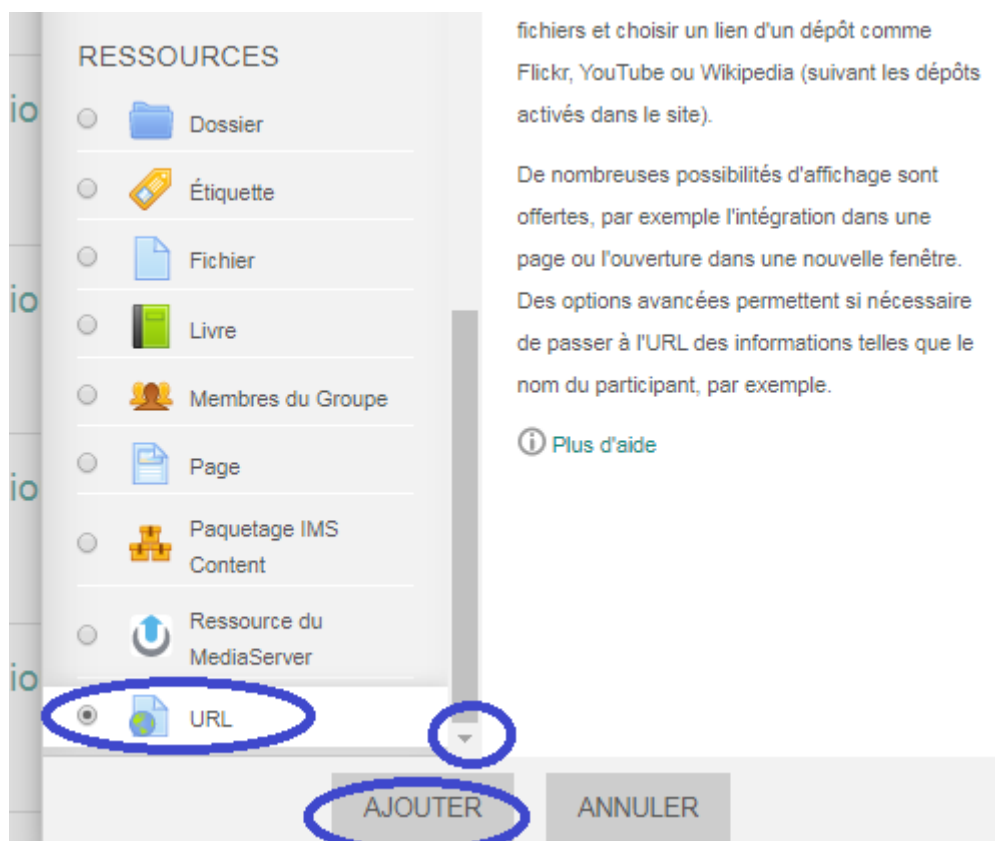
io

io

io

io

RESSOURCES

Dossier

Étiquette

Fichier

Livre

Membres du Groupe

Page

Paquetage IMS Content

Ressource du MediaServer

URL

fichiers et choisir un lien d'un dépôt comme Flickr, YouTube ou Wikipedia (suivant les dépôts activés dans le site).

De nombreuses possibilités d'affichage sont offertes, par exemple l'intégration dans une page ou l'ouverture dans une nouvelle fenêtre. Des options avancées permettent si nécessaire de passer à l'URL des informations telles que le nom du participant, par exemple.

Plus d'aide

AJOUTER

ANNULER